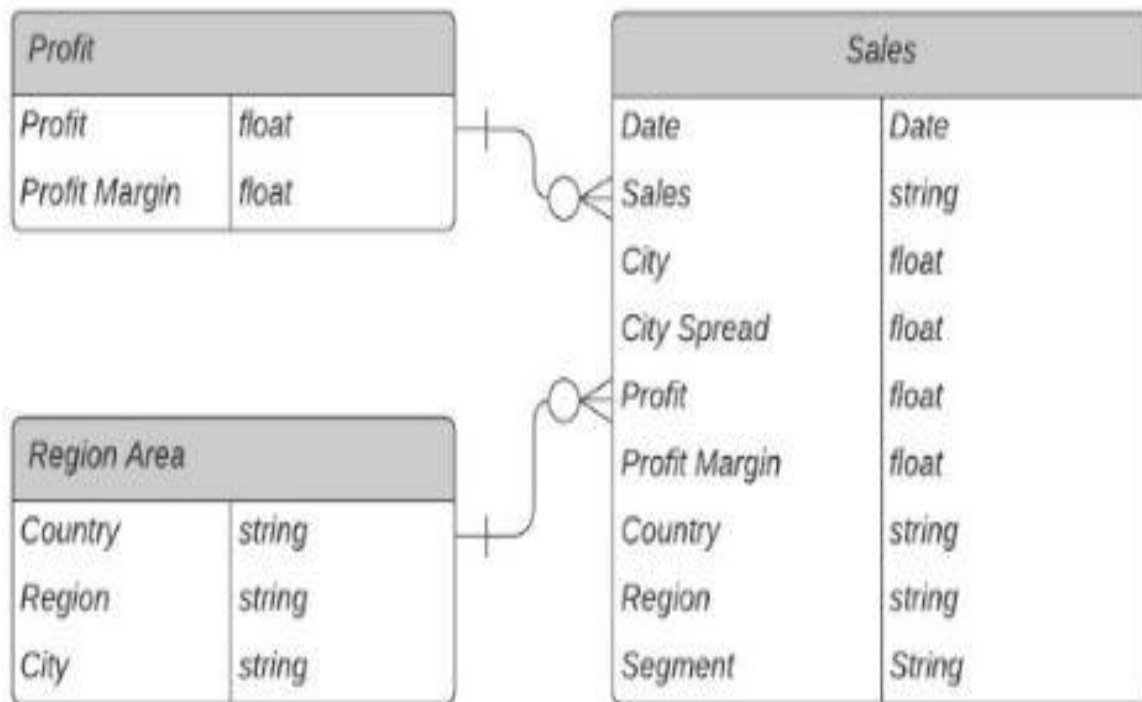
Profit

| Profit | float |
|---|---|
| Profit Margin | float |

Region Area

| Country | string |
|---|---|
| Region | string |
| City | string |

Sales

| Date | Date |
|---|---|
| Sales | string |
| City | float |
| City Spread | float |
| Profit | float |
| Profit Margin | float |
| Country | string |
| Region | string |
| Segment | String |